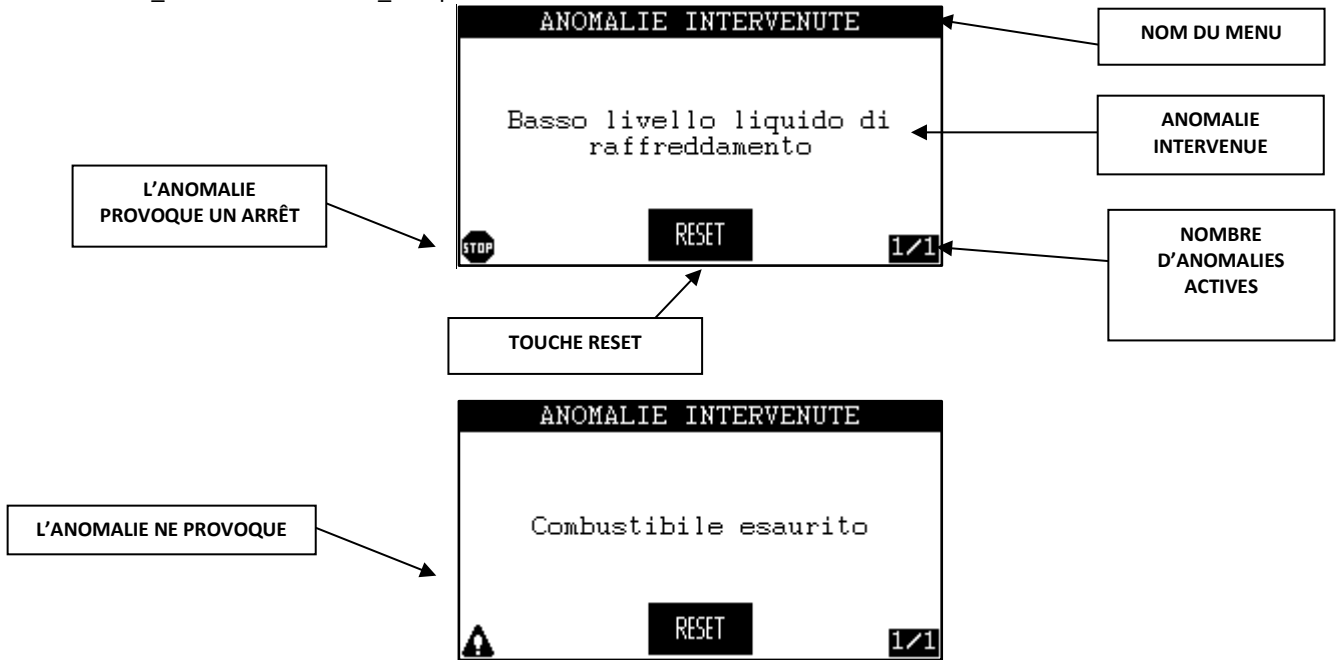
ANOMALIE INTERVENUTE

NOM DU MENU

Basso livello liquido di raffreddamento

ANOMALIE INTERVENUE

L'ANOMALIE PROVOQUE UN ARRÊT

STOP

RESET

1/1

NOMBRE D'ANOMALIES ACTIVES

TOUCHE RESET

ANOMALIE INTERVENUTE

L'ANOMALIE NE PROVOQUE

Combustibile esaurito

RESET

1/1